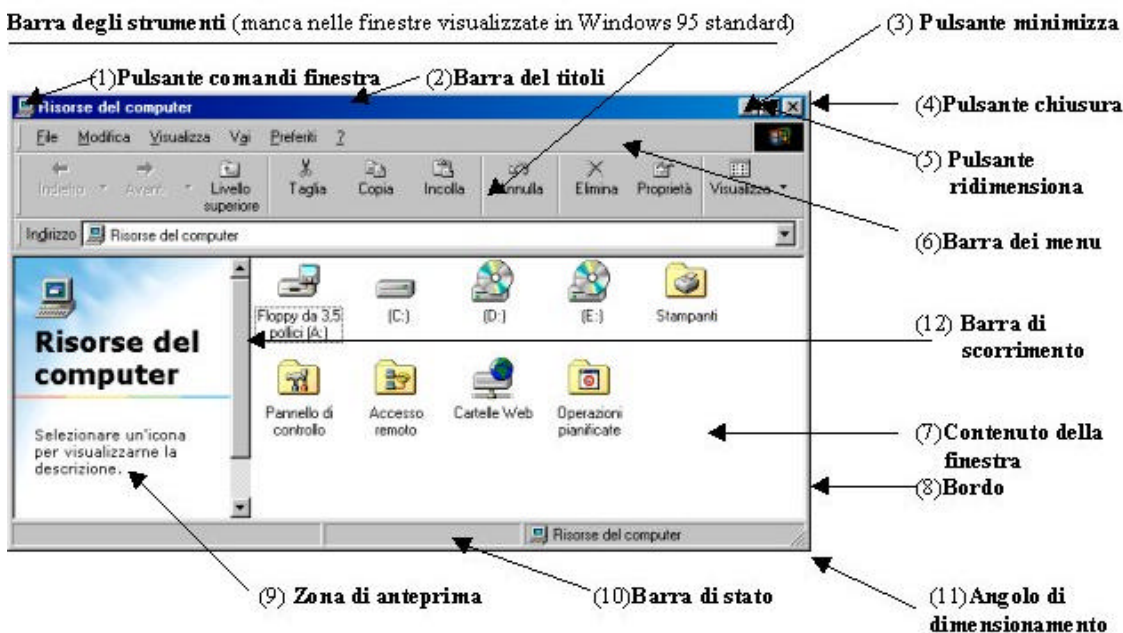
Barra degli strumenti (manca nelle finestre visualizzate in Windows 95 standard)

(3) Pulsante minimizza

(1)Pulsante comandi finestra

(2)Barra del titoli

Risorse del computer

(4)Pulsante chiusura

File Modifica Visualizza Vai Preferiti ?

(5) Pulsante ridimensiona

Indietro Avanti Livello superiore Taglia Copia Incolla Annulla Elimina Proprietà Visualizza

(6)Barra dei menu

Indirizzo Risorse del computer

Floppy da 3,5 pollici (A:)

(C:)

(D:)

(E:)

Stampanti

(12) Barra di scorrimento

Risorse del computer

Pannello di controllo

Accesso remoto

Cartelle Web

Operazioni pianificate

(7)Contenuto della finestra

Selezionare un'icona per visualizzarne la descrizione.

(8)Bordo

Risorse del computer

(9) Zona di anteprima

(10)Barra di stato

(11)Angolo di dimensionamento